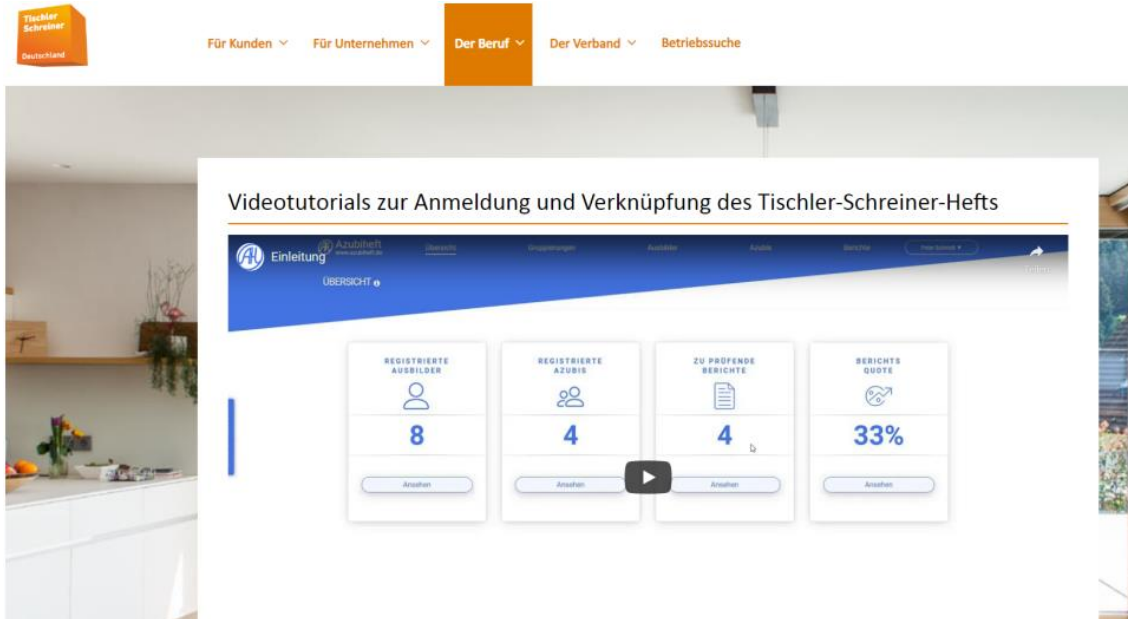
Tischler Schreiner Deutschland

Für Kunden Für Unternehmen Der Beruf Der Verband Betriebssuche

Videotutorials zur Anmeldung und Verknüpfung des Tischler-Schreiner-Hefts

Einleitung

Azubiheft www.azubiheft.de

Übersicht Gruppierungen Ausbilder Azubis Berichte

ÜBERSICHT

REGISTRIERTE AUSBILDER

8

Ansehen

REGISTRIERTE AZUBIS

4

Ansehen

ZU PRÜFENDE BERICHTE

4

Ansehen

BERICHTS QUOTE

33%

Ansehen